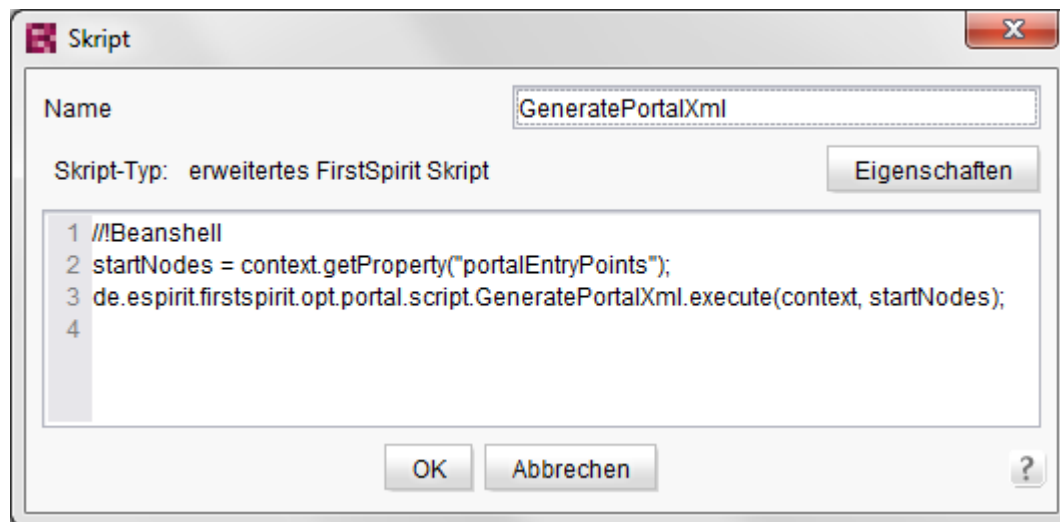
Skript

x

Name

GeneratePortalXml

Skript-Typ: erweitertes FirstSpirit Skript

Eigenschaften

1 //!Beanshell
2 startNodes = context.getProperty("portalEntryPoints");
3 de.espirit.firstspirit.opt.portal.script.GeneratePortalXml.execute(context, startNodes);
4

OK

Abbrechen

?